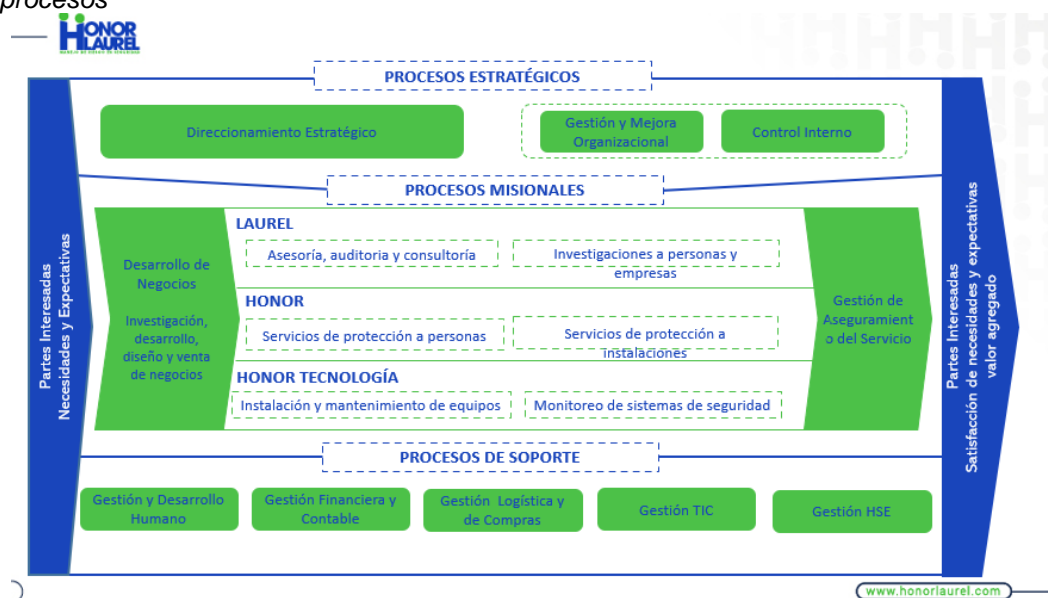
procesos

HONOR LAUREL

PROCESOS ESTRATÉGICOS

Direccionamiento Estratégico

Gestión y Mejora Organizacional

Control Interno

PROCESOS MISIONALES

Partes Interesadas
Necesidades y Expectativas

Desarrollo de Negocios

Investigación, desarrollo, diseño y venta de negocios

LAUREL

Asesoría, auditoria y consultoría

Investigaciones a personas y empresas

HONOR

Servicios de protección a personas

Servicios de protección a instalaciones

HONOR TECNOLOGÍA

Instalación y mantenimiento de equipos

Monitoreo de sistemas de seguridad

Gestión de Aseguramiento del Servicio

Partes Interesadas
Satisfacción de necesidades y expectativas valor agregado

PROCESOS DE SOPORTE

Gestión y Desarrollo Humano

Gestión Financiera y Contable

Gestión Logística y de Compras

Gestión TIC

Gestión HSE

www.honorlaurel.com